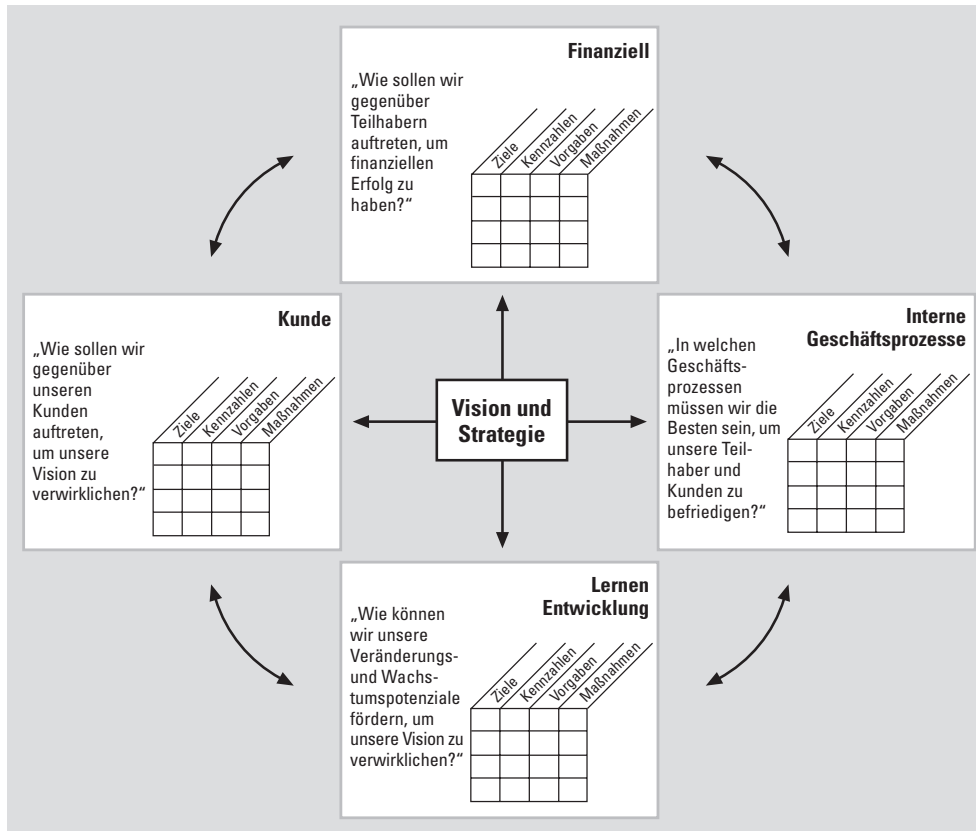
Finanziell

„Wie sollen wir gegenüber Teilhabern auftreten, um finanziellen Erfolg zu haben?"

Ziele
Kennzahlen
Vorgaben
Maßnahmen

Kunde

„Wie sollen wir gegenüber unseren Kunden auftreten, um unsere Vision zu verwirklichen?"

Ziele
Kennzahlen
Vorgaben
Maßnahmen

Vision und Strategie

Interne Geschäftsprozesse

„In welchen Geschäftsprozessen müssen wir die Besten sein, um unsere Teilhaber und Kunden zu befriedigen?"

Ziele
Kennzahlen
Vorgaben
Maßnahmen

Lernen Entwicklung

„Wie können wir unsere Veränderungs- und Wachstumspotenziale fördern, um unsere Vision zu verwirklichen?"

Ziele
Kennzahlen
Vorgaben
Maßnahmen